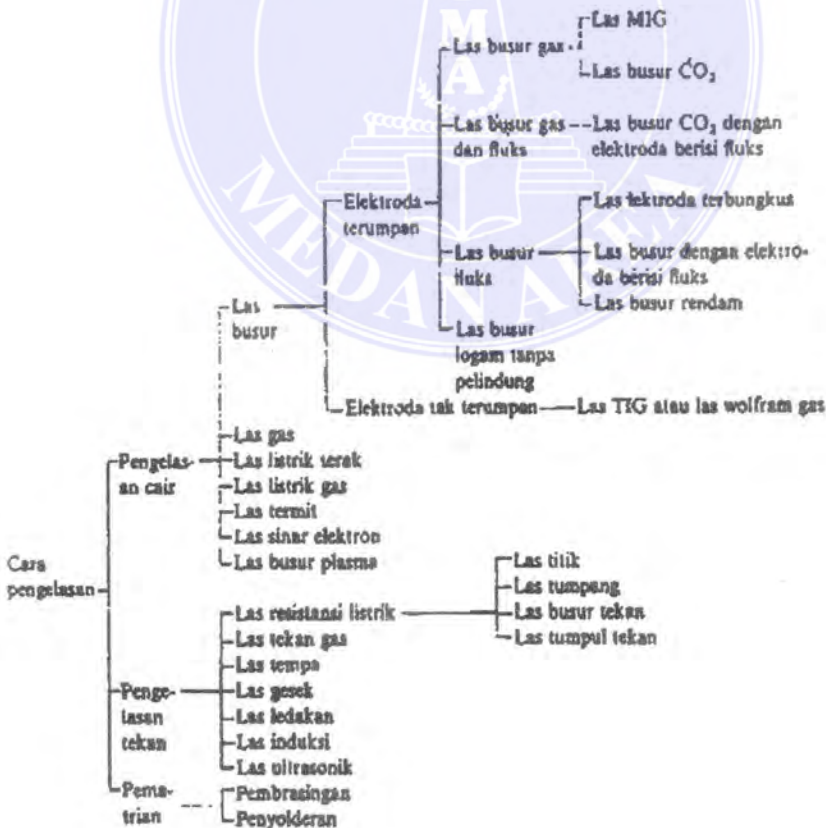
MEDAN AREA

Las MIG

Las busur gas

Las busur $CO_2$

Las busur gas dan fluks

Las busur $CO_2$ dengan elektroda berisi fluks

Elektroda terumpan

Las tektroda terbungkus

Las busur fluks

Las busur dengan elektroda berisi fluks

Las busur rendam

Las busur

Las busur logam tanpa pelindung

Elektroda tak terumpan

Las TIG atau las wolfram gas

Las gas

Pengelasan cair

Las listrik terak

Las listrik gas

Las termit

Las sinar elektron

Las busur plasma

Cara pengelasan

Las titik

Las tumpang

Las resistansi listrik

Las busur tekan

Las tumpul tekan

Las tekan gas

Las tempa

Pengelasan tekan

Las gesek

Las ledakan

Las induksi

Las ultrasonik

Pematrian

Pembrasingan

Penyolderan